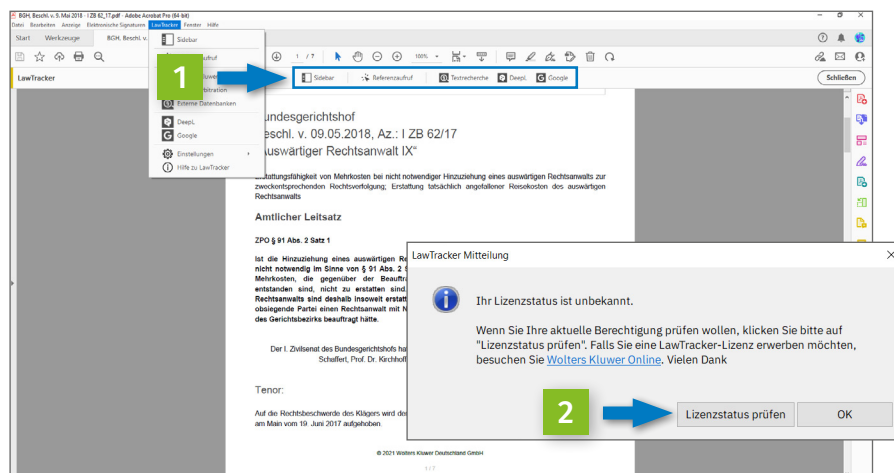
BGH, Beschl. v. 9. Mai 2018 - I ZB 62_17.pdf - Adobe Acrobat Pro (64-bit)
Datei Bearbeiten Anzeige Elektronische Signaturen LawTracker Fenster Hilfe

Start Werkzeuge BGH, Beschl. v.

Sidebar
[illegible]aufruf
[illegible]
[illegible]istration
Externe Datenbanken
DeepL
Google
Einstellungen
Hilfe zu LawTracker

1 / 7 100%

LawTracker

1

Sidebar Referenzaufruf Textrecherche DeepL Google

Schließen

Bundesgerichtshof
Beschl. v. 09.05.2018, Az.: I ZB 62/17
„Auswärtiger Rechtsanwalt IX"

Erstattungsfähigkeit von Mehrkosten bei nicht notwendiger Hinzuziehung eines auswärtigen Rechtsanwalts zur zweckentsprechenden Rechtsverfolgung; Erstattung tatsächlich angefallener Reisekosten des auswärtigen Rechtsanwalts

Amtlicher Leitsatz

ZPO § 91 Abs. 2 Satz 1

Ist die Hinzuziehung eines auswärtigen Re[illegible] nicht notwendig im Sinne von § 91 Abs. 2 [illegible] Mehrkosten, die gegenüber der Beauftra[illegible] entstanden sind, nicht zu erstatten sind. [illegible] Rechtsanwalts sind deshalb insoweit erstatt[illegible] obsiegende Partei einen Rechtsanwalt mit N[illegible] des Gerichtsbezirks beauftragt hätte.

Der I. Zivilsenat des Bundesgerichtshofs ha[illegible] Schaffert, Prof. Dr. Kirchhoff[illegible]

Tenor:

Auf die Rechtsbeschwerde des Klägers wird de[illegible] am Main vom 19. Juni 2017 aufgehoben.

© 2021 Wolters Kluwer Deutschland GmbH

LawTracker Mitteilung

Ihr Lizenzstatus ist unbekannt.

Wenn Sie Ihre aktuelle Berechtigung prüfen wollen, klicken Sie bitte auf "Lizenzstatus prüfen". Falls Sie eine LawTracker-Lizenz erwerben möchten, besuchen Sie Wolters Kluwer Online. Vielen Dank

2

Lizenzstatus prüfen

OK